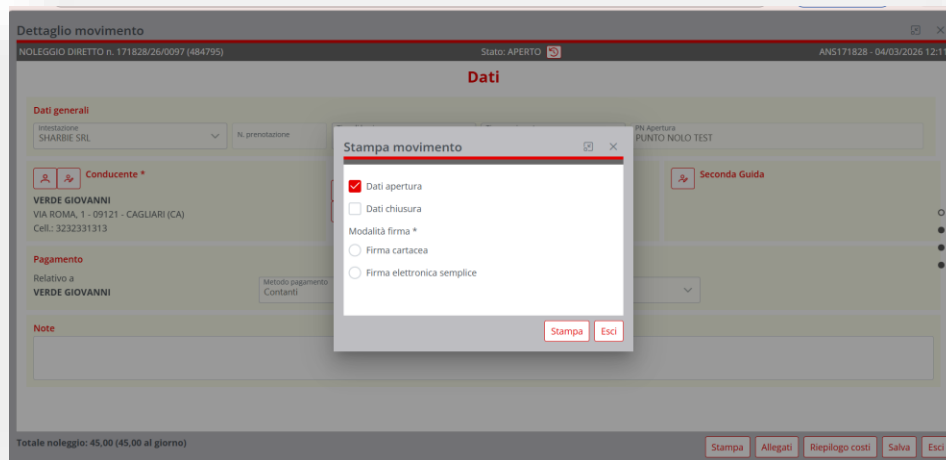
Dettaglio movimento

NOLEGGIO DIRETTO n. 171828/26/0097 (484795)

Stato: APERTO

ANS171828 - 04/03/2026 12:1

Dati

Dati generali

Intestazione
SHARBIE SRL

N. prenotazione

PN Apertura
PUNTO NOLO TEST

Conducente *

VERDE GIOVANNI
VIA ROMA, 1 - 09121 - CAGLIARI (CA)
Cell.: 3232331313

Seconda Guida

Pagamento

Relativo a
VERDE GIOVANNI

Metodo pagamento
Contanti

Note

Stampa movimento

Dati apertura

Dati chiusura

Modalità firma *

Firma cartacea

Firma elettronica semplice

Stampa

Esci

Totale noleggio: 45,00 (45,00 al giorno)

Stampa

Allegati

Riepilogo costi

Salva

Esci